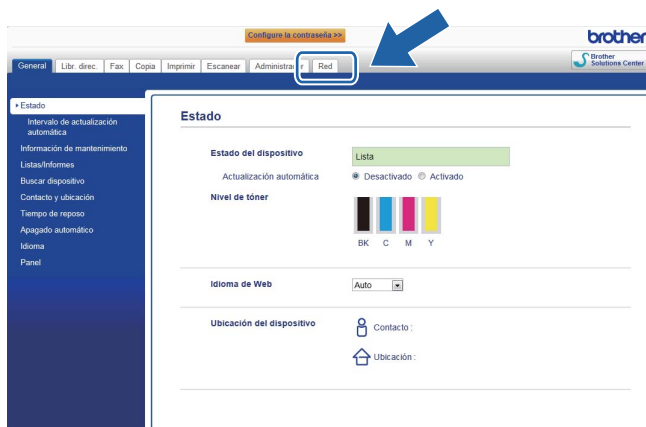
Configure la contraseña >>

brother

General | Libr. direc. | Fax | Copia | Imprimir | Escanear | Administrad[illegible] | Red

Brother Solutions Center

▸ Estado
Intervalo de actualización automática
Información de mantenimiento
Listas/Informes
Buscar dispositivo
Contacto y ubicación
Tiempo de reposo
Apagado automático
Idioma
Panel

Estado

Estado del dispositivo
Lista
Actualización automática
Desactivado Activado
Nivel de tóner
BK C M Y

Idioma de Web
Auto

Ubicación del dispositivo
Contacto :
Ubicación :